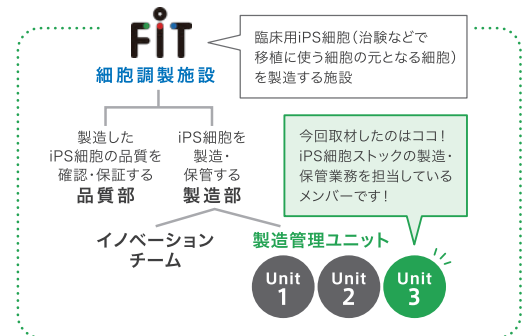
FiT
細胞調製施設

臨床用iPS細胞(治験などで移植に使う細胞の元となる細胞)を製造する施設

製造したiPS細胞の品質を確認・保証する
品質部

iPS細胞を製造・保管する
製造部

今回取材したのはココ！iPS細胞ストックの製造・保管業務を担当しているメンバーです！

イノベーションチーム

製造管理ユニット

Unit 1

Unit 2

Unit 3